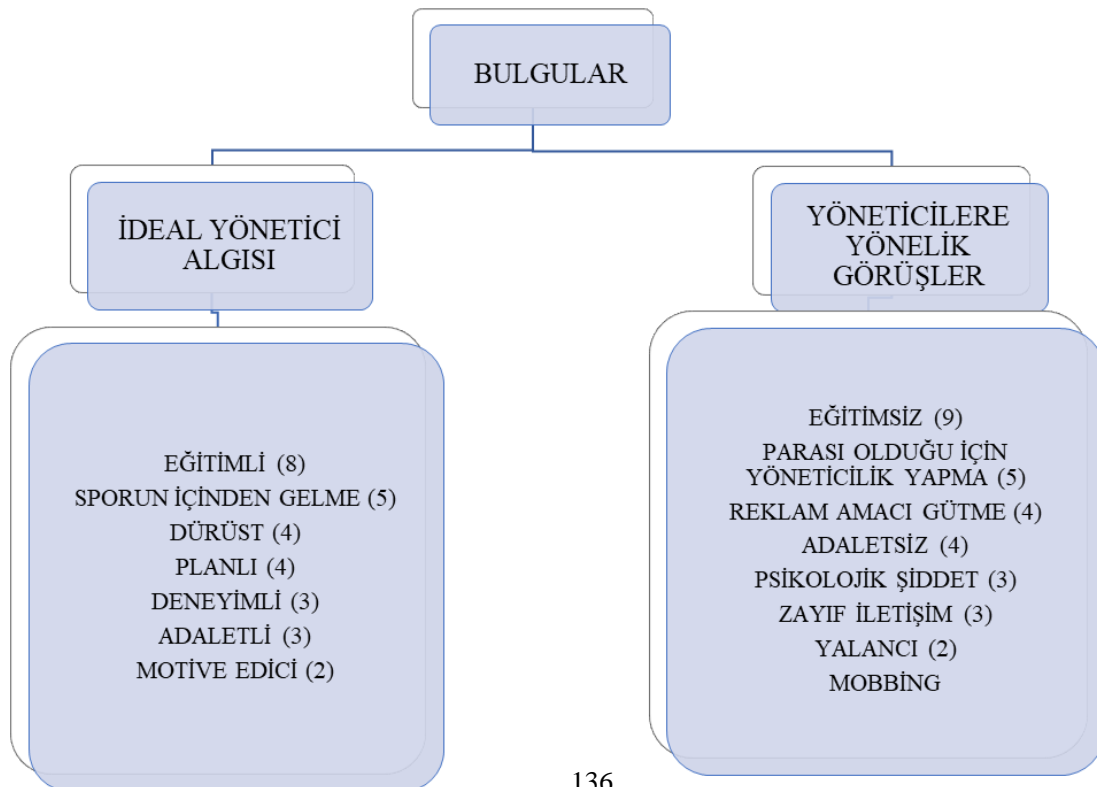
BULGULAR

İDEAL YÖNETİCİ ALGISI

EĞİTİMLİ (8)
SPORUN İÇİNDEN GELME (5)
DÜRÜST (4)
PLANLI (4)
DENEYİMLİ (3)
ADALETLİ (3)
MOTİVE EDİCİ (2)

YÖNETİCİLERE YÖNELİK GÖRÜŞLER

EĞİTİMSİZ (9)
PARASI OLDUĞU İÇİN YÖNETİCİLİK YAPMA (5)
REKLAM AMACI GÜTME (4)
ADALETSİZ (4)
PSİKOLOJİK ŞİDDET (3)
ZAYIF İLETİŞİM (3)
YALANCI (2)
MOBBİNG

136